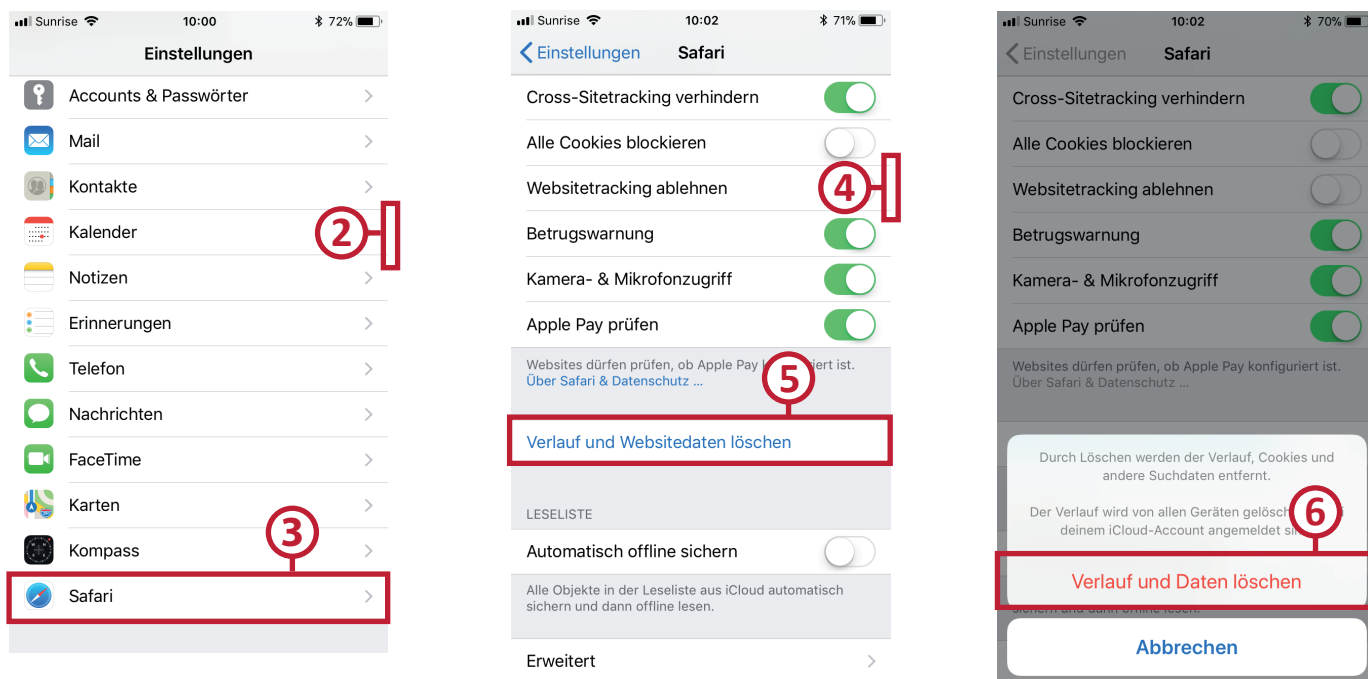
Sunrise 10:00 72%

Einstellungen

Accounts & Passwörter

Mail

Kontakte

Kalender

2

Notizen

Erinnerungen

Telefon

Nachrichten

FaceTime

Karten

3

Kompass

Safari

Sunrise 10:02 71%

Einstellungen Safari

Cross-Sitetracking verhindern

Alle Cookies blockieren

Websitetracking ablehnen

4

Betrugswarnung

Kamera- & Mikrofonzugriff

Apple Pay prüfen

Websites dürfen prüfen, ob Apple Pay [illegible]riert ist.
Über Safari & Datenschutz ...

5

Verlauf und Websitedaten löschen

LESELISTE

Automatisch offline sichern

Alle Objekte in der Leseliste aus iCloud automatisch sichern und dann offline lesen.

Erweitert

Sunrise 10:02 70%

Einstellungen Safari

Cross-Sitetracking verhindern

Alle Cookies blockieren

Websitetracking ablehnen

Betrugswarnung

Kamera- & Mikrofonzugriff

Apple Pay prüfen

Websites dürfen prüfen, ob Apple Pay konfiguriert ist.
Über Safari & Datenschutz ...

Durch Löschen werden der Verlauf, Cookies und andere Suchdaten entfernt.

Der Verlauf wird von allen Geräten gelösch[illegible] deinem iCloud-Account angemeldet si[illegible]

6

Verlauf und Daten löschen

Abbrechen